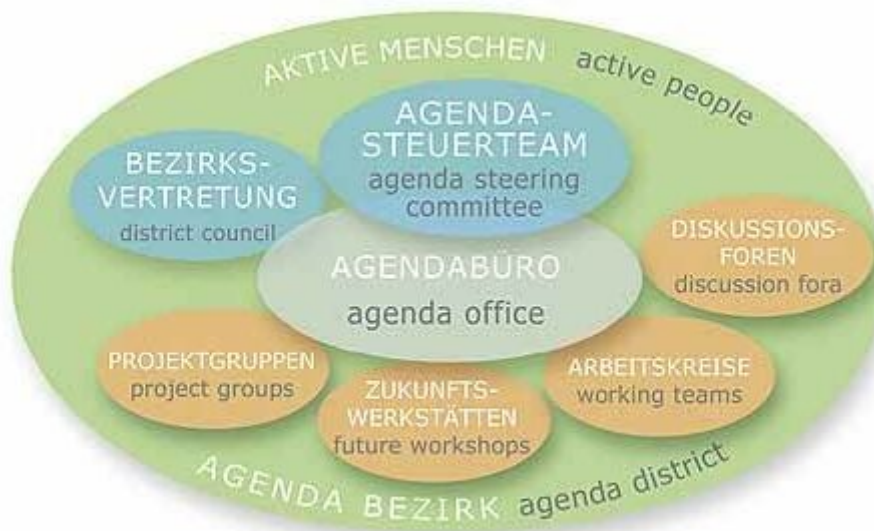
AKTIVE MENSCHEN active people

AGENDA-STEUERTEAM
agenda steering committee

BEZIRKS-VERTRETUNG
district council

DISKUSSIONS-FOREN
discussion fora

AGENDABÜRO
agenda office

PROJEKTGRUPPEN
project groups

ZUKUNFTS-WERKSTÄTTEN
future workshops

ARBEITSKREISE
working teams

AGENDA BEZIRK agenda district